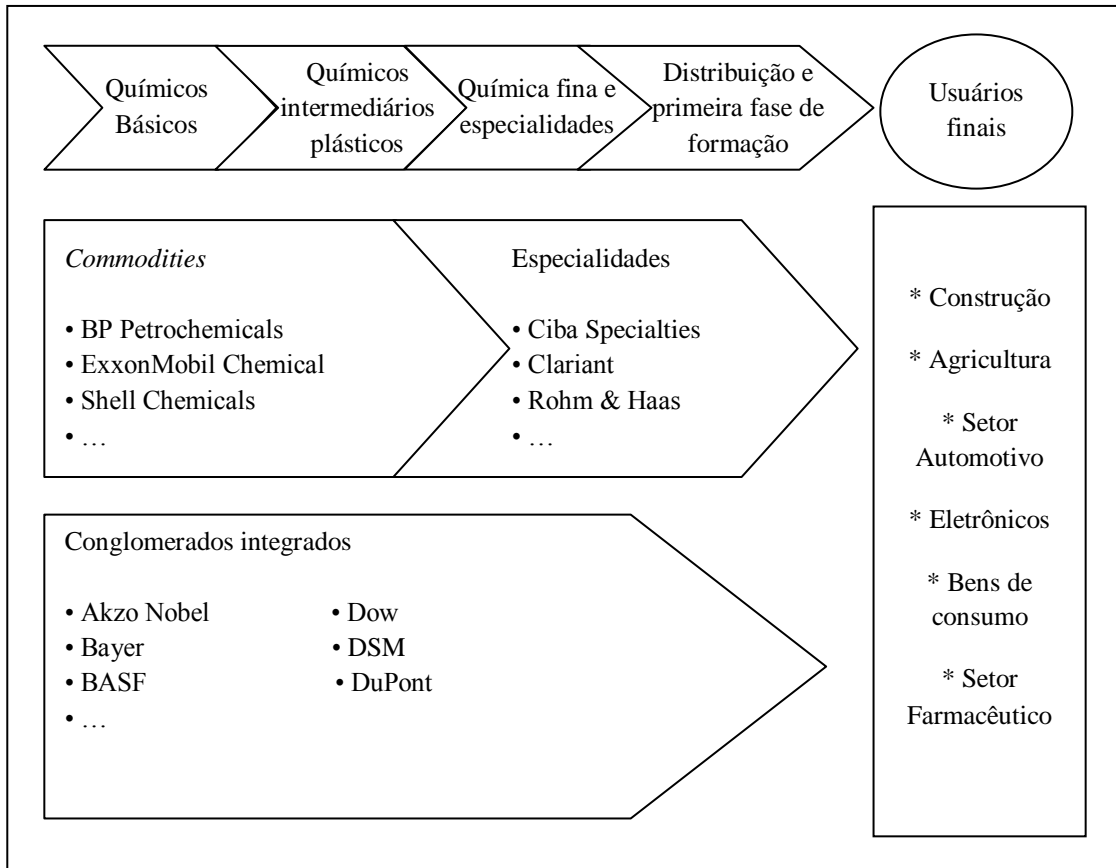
Químicos Básicos

Químicos intermediários plásticos

Química fina e especialidades

Distribuição e primeira fase de formação

Usuários finais

*Commodities*

• BP Petrochemicals
• ExxonMobil Chemical
• Shell Chemicals
• …

Especialidades

• Ciba Specialties
• Clariant
• Rohm & Haas
• …

Conglomerados integrados

• Akzo Nobel
• Bayer
• BASF
• …

• Dow
• DSM
• DuPont

* Construção

* Agricultura

* Setor Automotivo

* Eletrônicos

* Bens de consumo

* Setor Farmacêutico